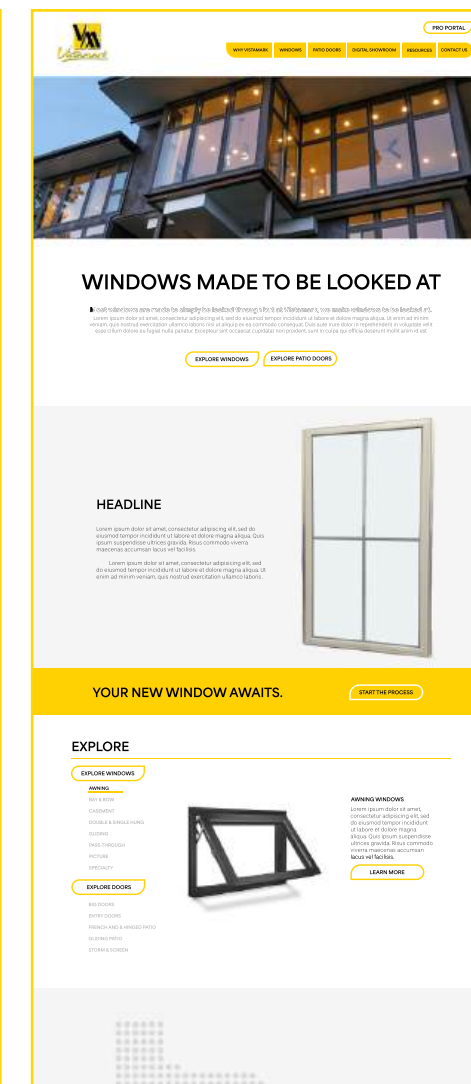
PRO PORTAL

WHY VISTAMARK WINDOWS PATIO DOORS DIGITAL SHOWROOM RESOURCES CONTACT US

WINDOWS MADE TO BE LOOKED AT

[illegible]

Lorem ipsum dolor sit amet, consectetur adipiscing elit, sed do eiusmod tempor incididunt ut labore et dolore magna aliqua. Ut enim ad minim veniam, quis nostrud exercitation ullamco laboris nisi ut aliquip ex ea commodo consequat. Duis aute irure dolor in reprehenderit in voluptate velit esse cillum dolore eu fugiat nulla pariatur. Excepteur sint occaecat cupidatat non proident, sunt in culpa qui officia deserunt mollit anim id est

EXPLORE WINDOWS EXPLORE PATIO DOORS

HEADLINE

Lorem ipsum dolor sit amet, consectetur adipiscing elit, sed do eiusmod tempor incididunt ut labore et dolore magna aliqua. Quis ipsum suspendisse ultrices gravida. Risus commodo viverra maecenas accumsan lacus vel facilisis.

Lorem ipsum dolor sit amet, consectetur adipiscing elit, sed do eiusmod tempor incididunt ut labore et dolore magna aliqua. Ut enim ad minim veniam, quis nostrud exercitation ullamco laboris.

YOUR NEW WINDOW AWAITS.

START THE PROCESS

EXPLORE

EXPLORE WINDOWS

AWNING
BAY & BOW
CASEMENT
DOUBLE & SINGLE HUNG
GLIDING
PASS THROUGH
PICTURE
SPECIALTY

EXPLORE DOORS

BIG DOORS
ENTRY DOORS
FRENCH AND & HINGED PATIO
GLIDING PATIO
STORM & SCREEN

AWNING WINDOWS

Lorem ipsum dolor sit amet, consectetur adipiscing elit, sed do eiusmod tempor incididunt ut labore et dolore magna aliqua. Quis ipsum suspendisse ultrices gravida. Risus commodo viverra maecenas accumsan lacus vel facilisis.

LEARN MORE